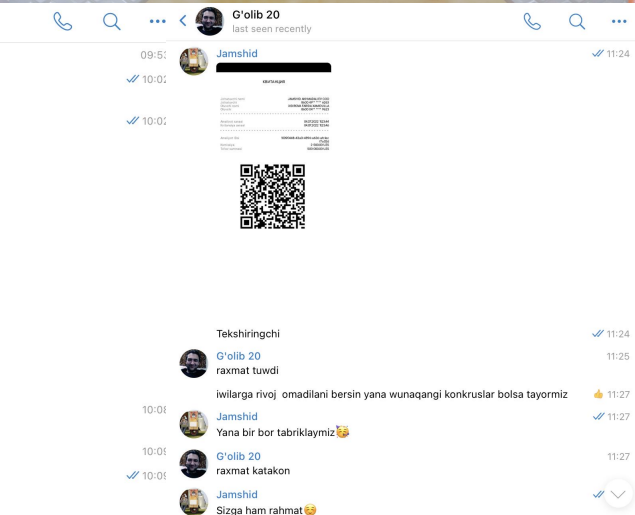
G'olib 20
last seen recently

09:53
10:02
10:02

Jamshid
11:24

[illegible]

Tekshiringchi
11:24

G'olib 20
raxmat tuwdi
11:25

iwilarga rivoj omadilani bersin yana wunaqangi konkruslar bolsa tayormiz
11:27

10:08
Jamshid
Yana bir bor tabriklaymiz🥳
11:27

10:09
10:09
G'olib 20
raxmat katakon
11:27

Jamshid
Sizga ham rahmat☺️